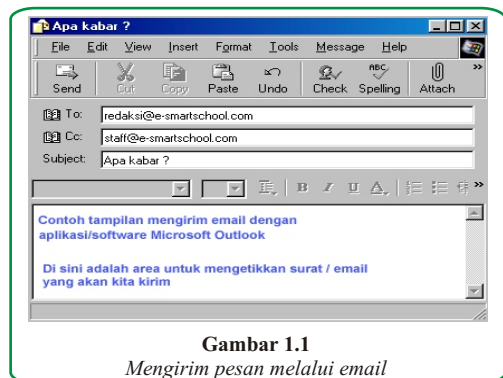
Apa kabar ?

File Edit View Insert Format Tools Message Help

Send Cut Copy Paste Undo Check Spelling Attach

To: redaksi@e-smartschool.com
Cc: staff@e-smartschool.com
Subject: Apa kabar ?

B I U A

Contoh tampilan mengirim email dengan aplikasi/software Microsoft Outlook

Di sini adalah area untuk mengetikkan surat / email yang akan kita kirim

Gambar 1.1
Mengirim pesan melalui email